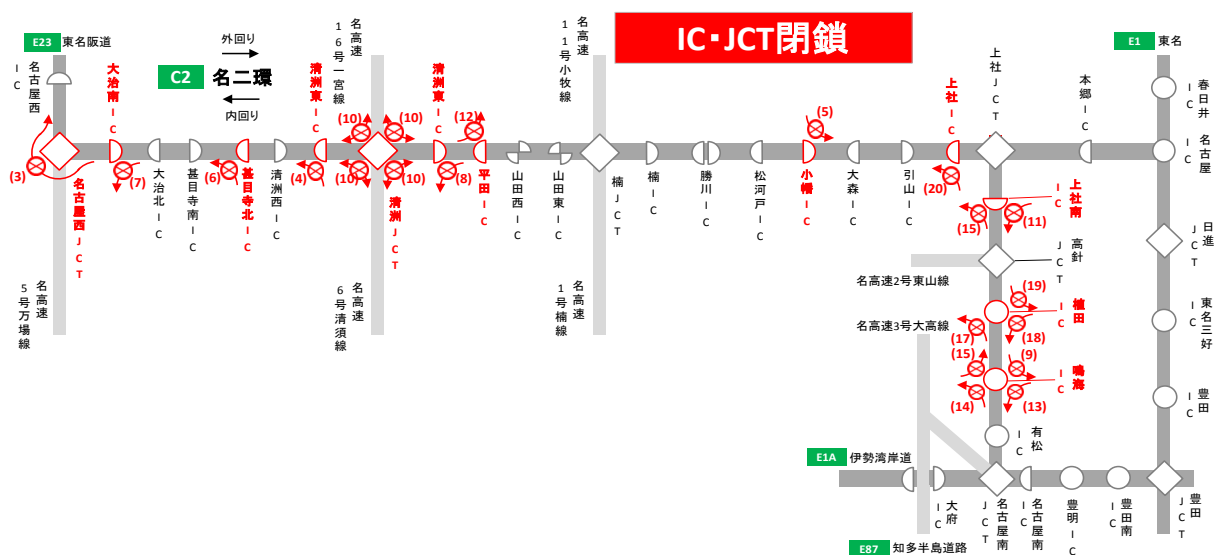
IC･JCT閉鎖

E23 東名阪道
外回り
C2 名二環
内回り
名古屋西IC
大治南IC
清洲東IC
名高速16号一宮線
清洲東IC
名高速11号小牧線
上社JCT
本郷IC
E1 東名
春日井IC
名古屋IC
上社IC
(3)
(7)
(6)
(4)
(10)
(10)
(10)
(10)
(12)
(8)
(5)
(20)
名古屋西JCT
大治北IC
甚目寺南IC
甚目寺北IC
清洲西IC
清洲JCT
平田IC
山田西IC
山田東IC
楠JCT
楠IC
勝川IC
松河戸IC
小幡IC
大森IC
引山IC
上社南IC
(15)
(11)
高針JCT
日進JCT
名高速5号万場線
名高速6号清須線
名高速1号楠線
名高速2号東山線
名高速3号大高線
(19)
植田IC
(18)
(17)
(15)
(9)
鳴海IC
(14)
(13)
東名三好IC
豊田IC
有松IC
E1A 伊勢湾岸道
大府IC
名古屋南JCT
名古屋南IC
豊明IC
豊田南IC
豊田JCT
E87 知多半島道路